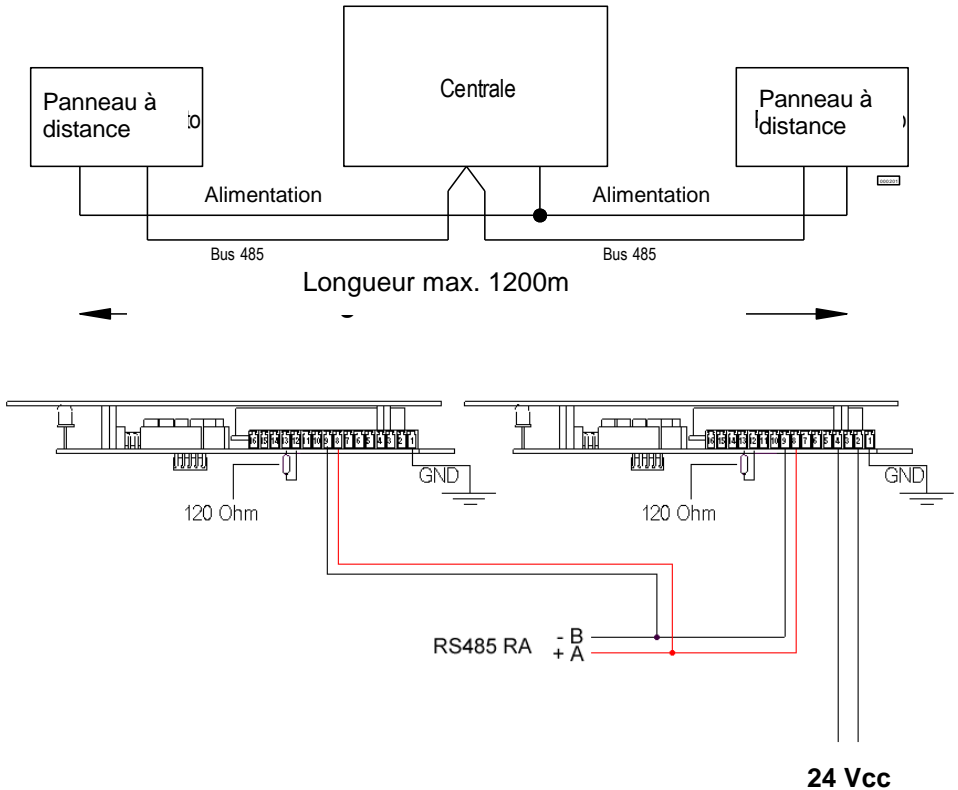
Panneau à distance

Centrale

Panneau à distance

Alimentation

Alimentation

Bus 485

Bus 485

Longueur max. 1200m

16 15 14 13 12 11 10 9 8 7 6 5 4 3 2 1

GND

120 Ohm

16 15 14 13 12 11 10 9 8 7 6 5 4 3 2 1

GND

120 Ohm

RS485 RA - B + A

24 Vcc